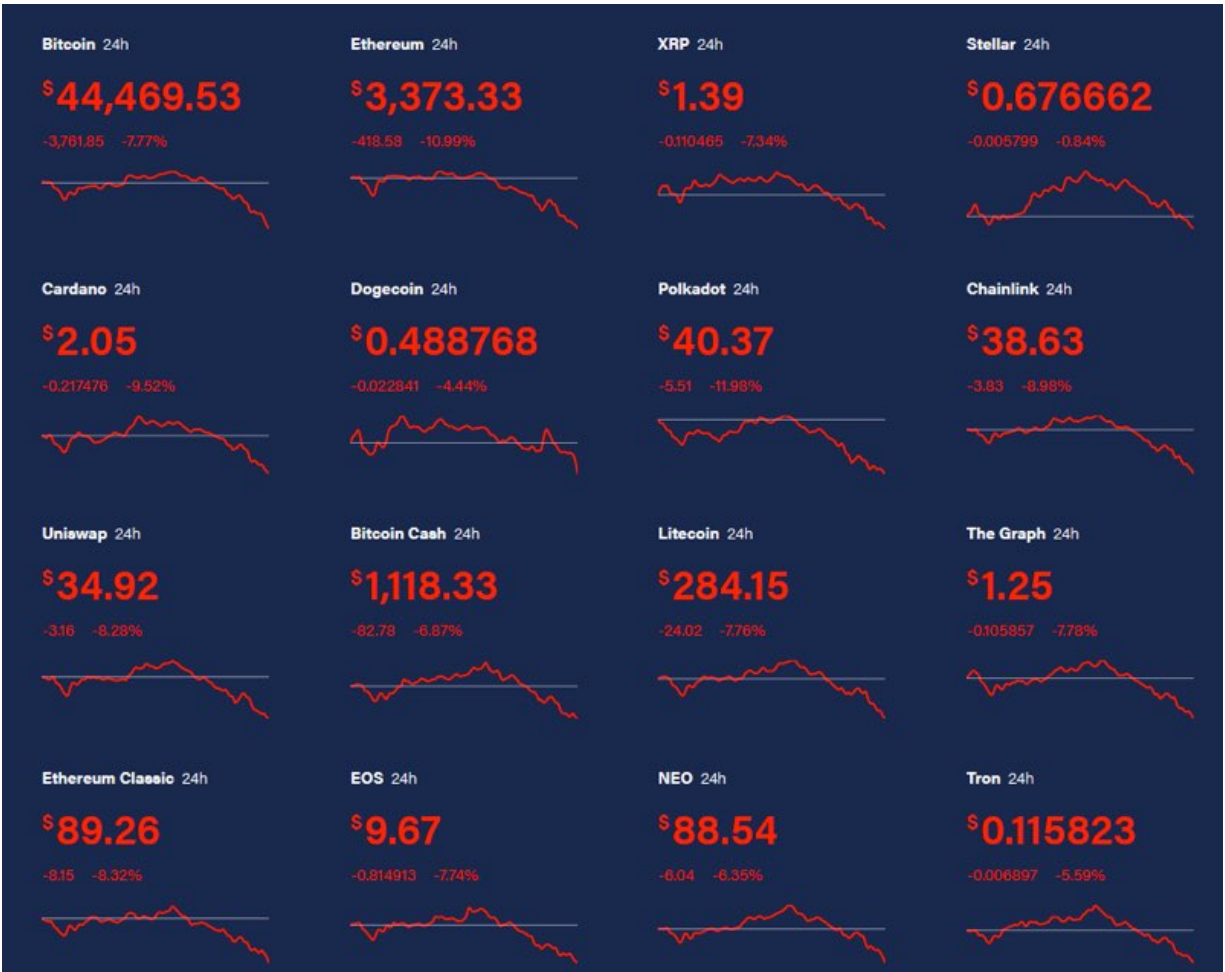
Bitcoin 24h
$44,469.53
-3,761.85 -7.77%

Ethereum 24h
$3,373.33
-418.58 -10.99%

XRP 24h
$1.39
-0.110465 -7.34%

Stellar 24h
$0.676662
-0.005799 -0.84%

Cardano 24h
$2.05
-0.217476 -9.52%

Dogecoin 24h
$0.488768
-0.022841 -4.44%

Polkadot 24h
$40.37
-5.51 -11.98%

Chainlink 24h
$38.63
-3.83 -8.98%

Uniswap 24h
$34.92
-3.16 -8.28%

Bitcoin Cash 24h
$1,118.33
-82.78 -6.87%

Litecoin 24h
$284.15
-24.02 -7.76%

The Graph 24h
$1.25
-0.105857 -7.78%

Ethereum Classic 24h
$89.26
-8.15 -8.32%

EOS 24h
$9.67
-0.814913 -7.74%

NEO 24h
$88.54
-6.04 -6.35%

Tron 24h
$0.115823
-0.006897 -5.59%